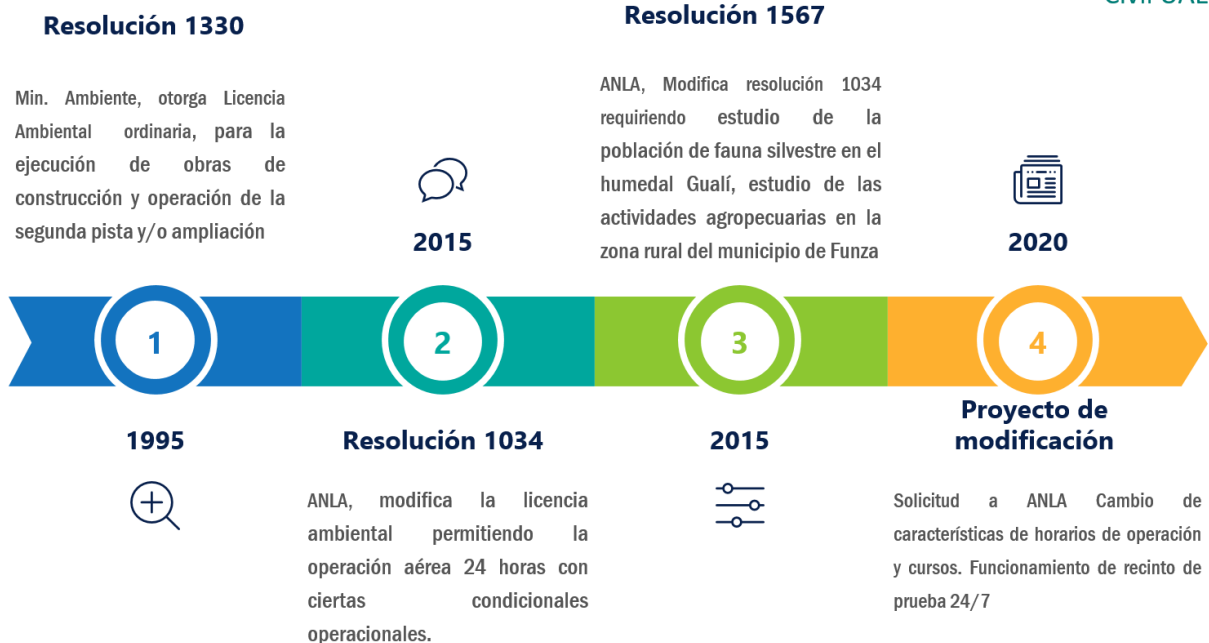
Resolución 1330

Min. Ambiente, otorga Licencia Ambiental ordinaria, para la ejecución de obras de construcción y operación de la segunda pista y/o ampliación

2015

Resolución 1567

ANLA, Modifica resolución 1034 requiriendo estudio de la población de fauna silvestre en el humedal Gualí, estudio de las actividades agropecuarias en la zona rural del municipio de Funza

2020

1

2

3

4

1995

Resolución 1034

ANLA, modifica la licencia ambiental permitiendo la operación aérea 24 horas con ciertas condicionales operacionales.

2015

Proyecto de modificación

Solicitud a ANLA Cambio de características de horarios de operación y cursos. Funcionamiento de recinto de prueba 24/7